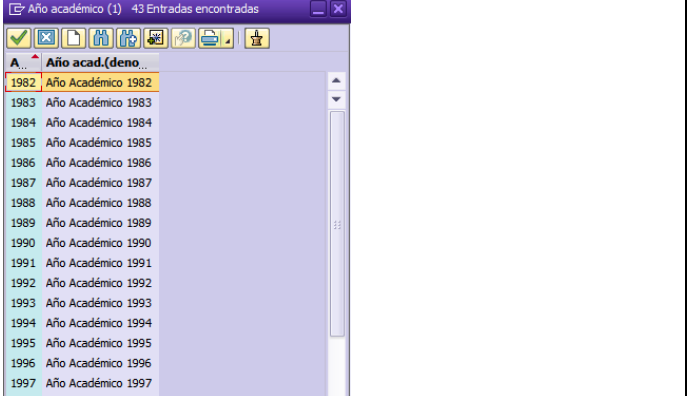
Año académico (1) 43 Entradas encontradas

| A... | Año acad.(deno... |
|---|---|
| 1982 | Año Académico 1982 |
| 1983 | Año Académico 1983 |
| 1984 | Año Académico 1984 |
| 1985 | Año Académico 1985 |
| 1986 | Año Académico 1986 |
| 1987 | Año Académico 1987 |
| 1988 | Año Académico 1988 |
| 1989 | Año Académico 1989 |
| 1990 | Año Académico 1990 |
| 1991 | Año Académico 1991 |
| 1992 | Año Académico 1992 |
| 1993 | Año Académico 1993 |
| 1994 | Año Académico 1994 |
| 1995 | Año Académico 1995 |
| 1996 | Año Académico 1996 |
| 1997 | Año Académico 1997 |